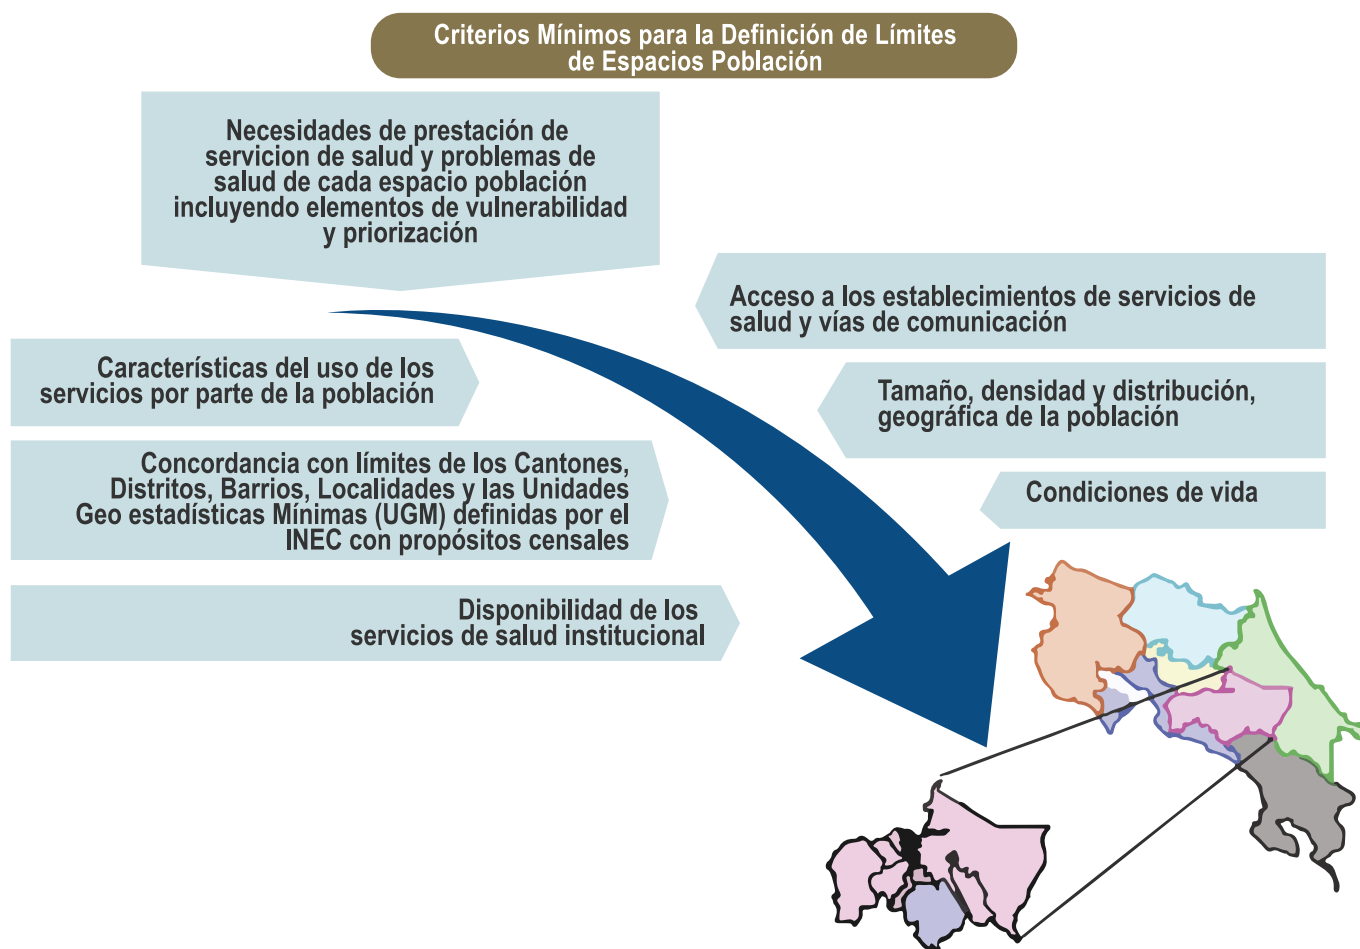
Criterios Mínimos para la Definición de Límites de Espacios Población

Necesidades de prestación de servicion de salud y problemas de salud de cada espacio población incluyendo elementos de vulnerabilidad y priorización

Acceso a los establecimientos de servicios de salud y vías de comunicación

Características del uso de los servicios por parte de la población

Tamaño, densidad y distribución, geográfica de la población

Concordancia con límites de los Cantones, Distritos, Barrios, Localidades y las Unidades Geo estadísticas Mínimas (UGM) definidas por el INEC con propósitos censales

Condiciones de vida

Disponibilidad de los servicios de salud institucional